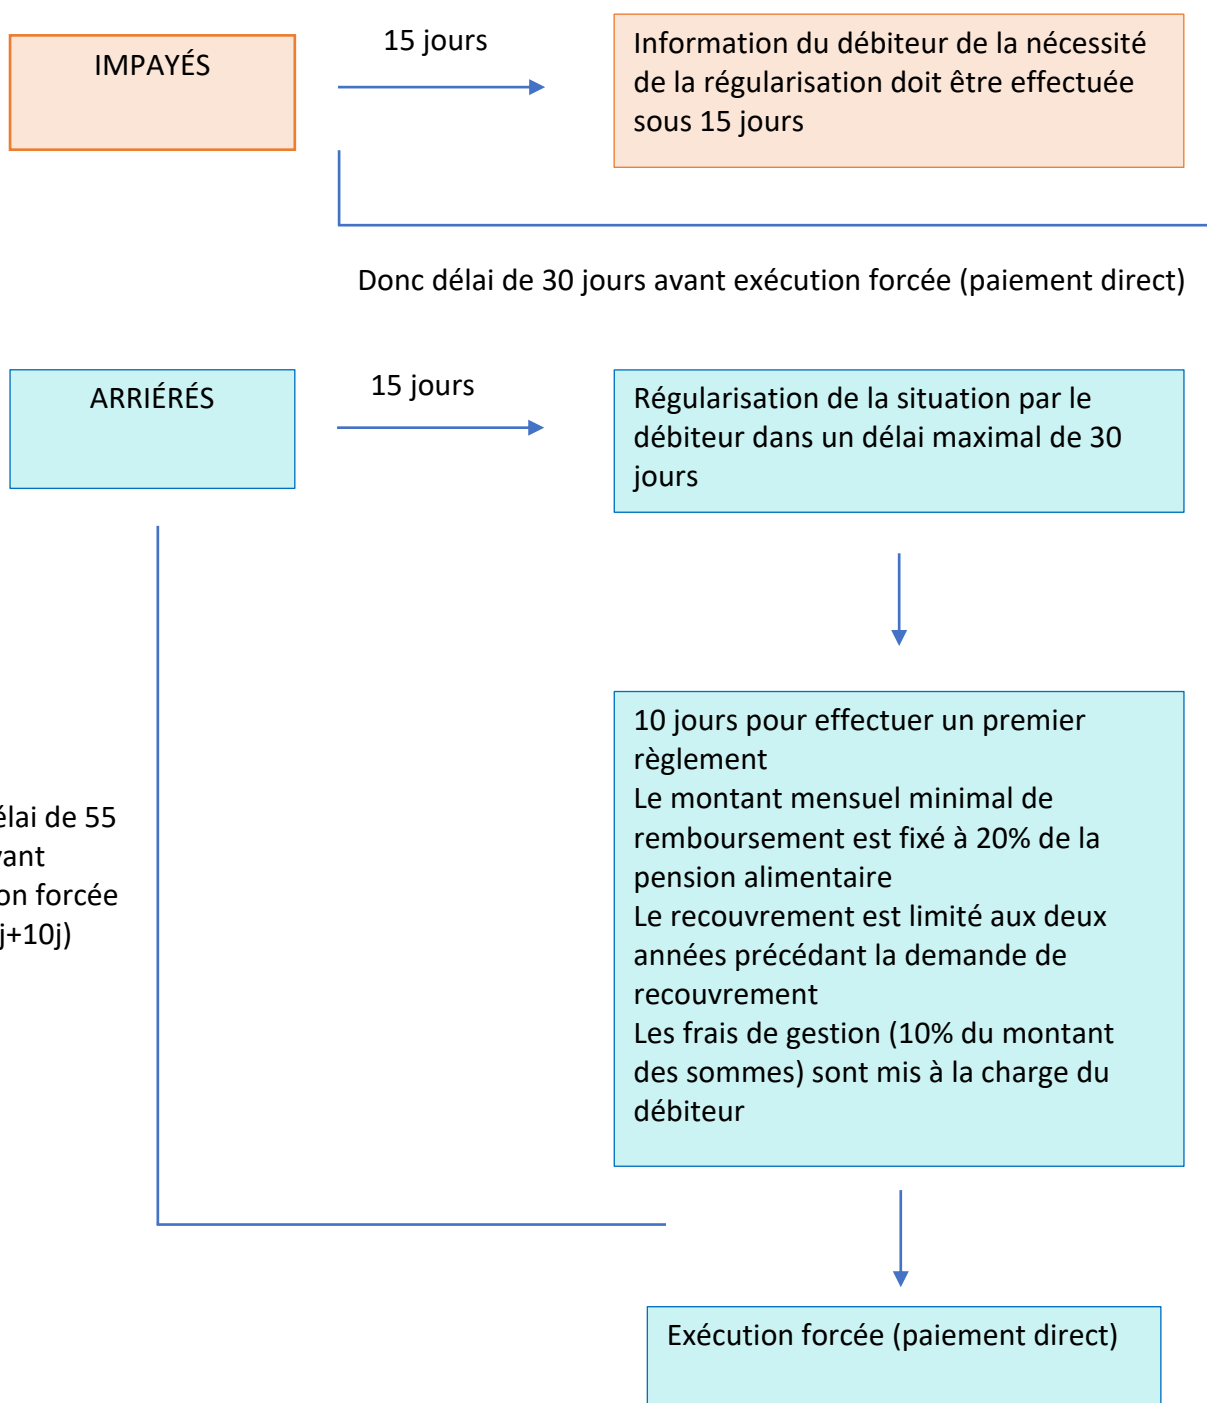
IMPAYÉS

15 jours

Information du débiteur de la nécessité de la régularisation doit être effectuée sous 15 jours

Donc délai de 30 jours avant exécution forcée (paiement direct)

ARRIÉRÉS

15 jours

Régularisation de la situation par le débiteur dans un délai maximal de 30 jours

élai de 55 ant on forcée j+10j)

10 jours pour effectuer un premier règlement
Le montant mensuel minimal de remboursement est fixé à 20% de la pension alimentaire
Le recouvrement est limité aux deux années précédant la demande de recouvrement
Les frais de gestion (10% du montant des sommes) sont mis à la charge du débiteur

Exécution forcée (paiement direct)